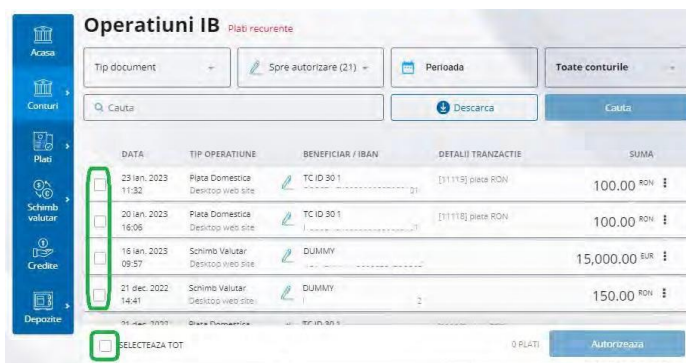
Acasa

Conturi

Plati

Schimb valutar

Credite

Depozite

Operatiuni IB Plati recurente

Tip document

Spre autorizare (21)

Perioada

Toate conturile

Cauta

Descarca

Cauta

| DATA | TIP OPERATIUNE | BENEFICIAR / IBAN | DETALII TRANZACTIE | SUMA |
|---|---|---|---|---|
| 23 ian. 2023 11:32 | Plata Domestica Desktop web site | TC ID 30 1 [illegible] 01 | [11119] plata RON | 100.00 RON |
| 20 ian. 2023 16:06 | Plata Domestica Desktop web site | TC ID 30 1 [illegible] 1 | [11118] plata RON | 100.00 RON |
| 16 ian. 2023 09:57 | Schimb Valutar Desktop web site | DUMMY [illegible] | | 15,000.00 EUR |
| 21 dec. 2022 14:41 | Schimb Valutar Desktop web site | DUMMY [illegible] 2 | | 150.00 RON |
| 21 dec. 2022 | Plata Domestica | TC ID 30 1 | | |

SELECTEAZA TOT

0 PLATI

Autorizeaza